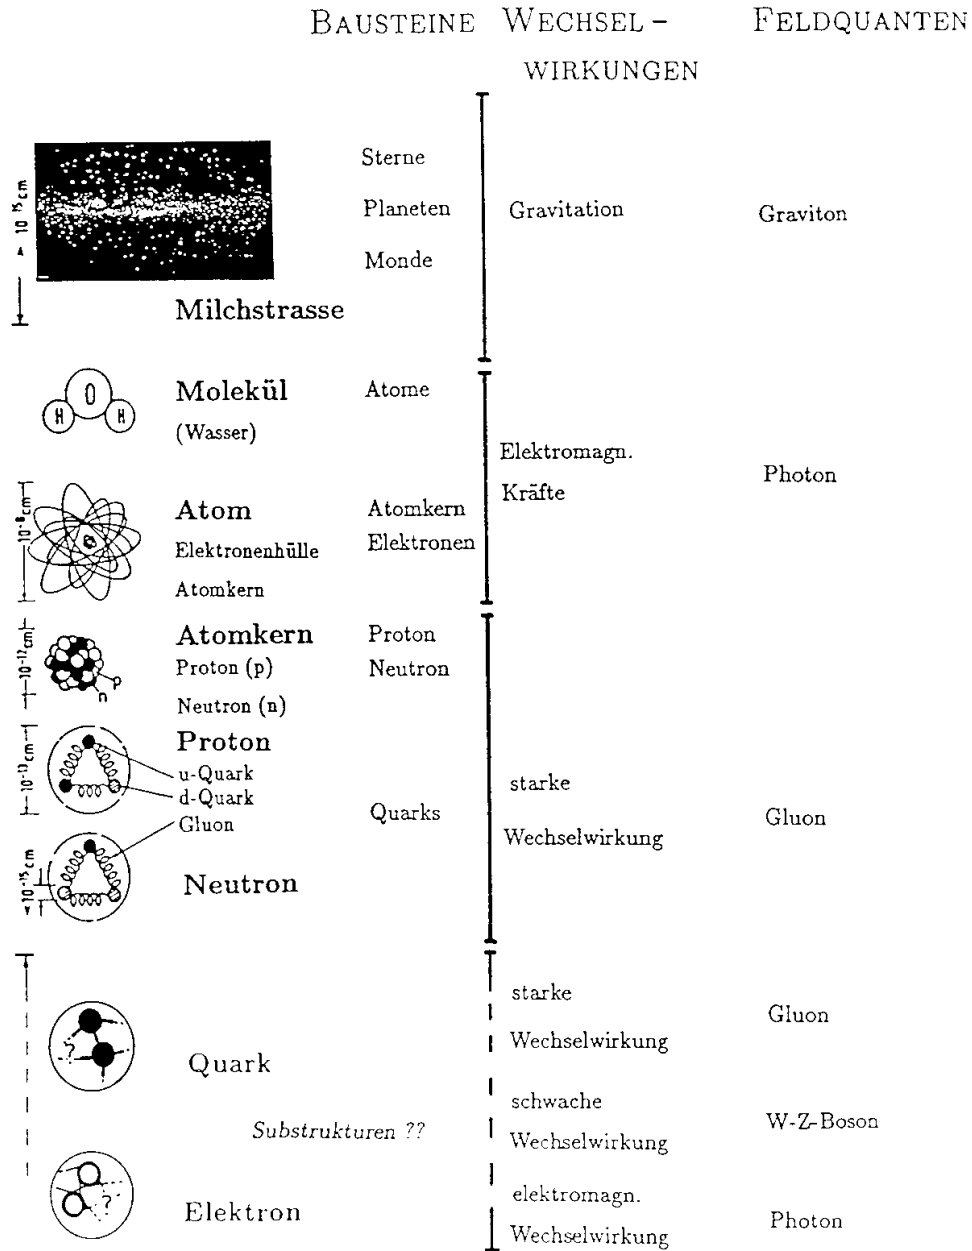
BAUSTEINE WECHSELWIRKUNGEN FELDQUANTEN

$10^{23}$ cm

Milchstrasse

Sterne
Planeten
Monde

Gravitation

Graviton

O H H

Molekül
(Wasser)

Atome

Elektromagn.
Kräfte

Photon

$10^{-8}$ cm

Atom
Elektronenhülle
Atomkern

Atomkern
Elektronen

$10^{-12}$ cm

Atomkern
Proton (p)
Neutron (n)

p n

Proton
Neutron

$10^{-13}$ cm

Proton
u-Quark
d-Quark
Gluon

Quarks

starke
Wechselwirkung

Gluon

$10^{-15}$ cm

Neutron

?

Quark

starke
Wechselwirkung

Gluon

Substrukturen ??

schwache
Wechselwirkung

W-Z-Boson

?

Elektron

elektromagn.
Wechselwirkung

Photon